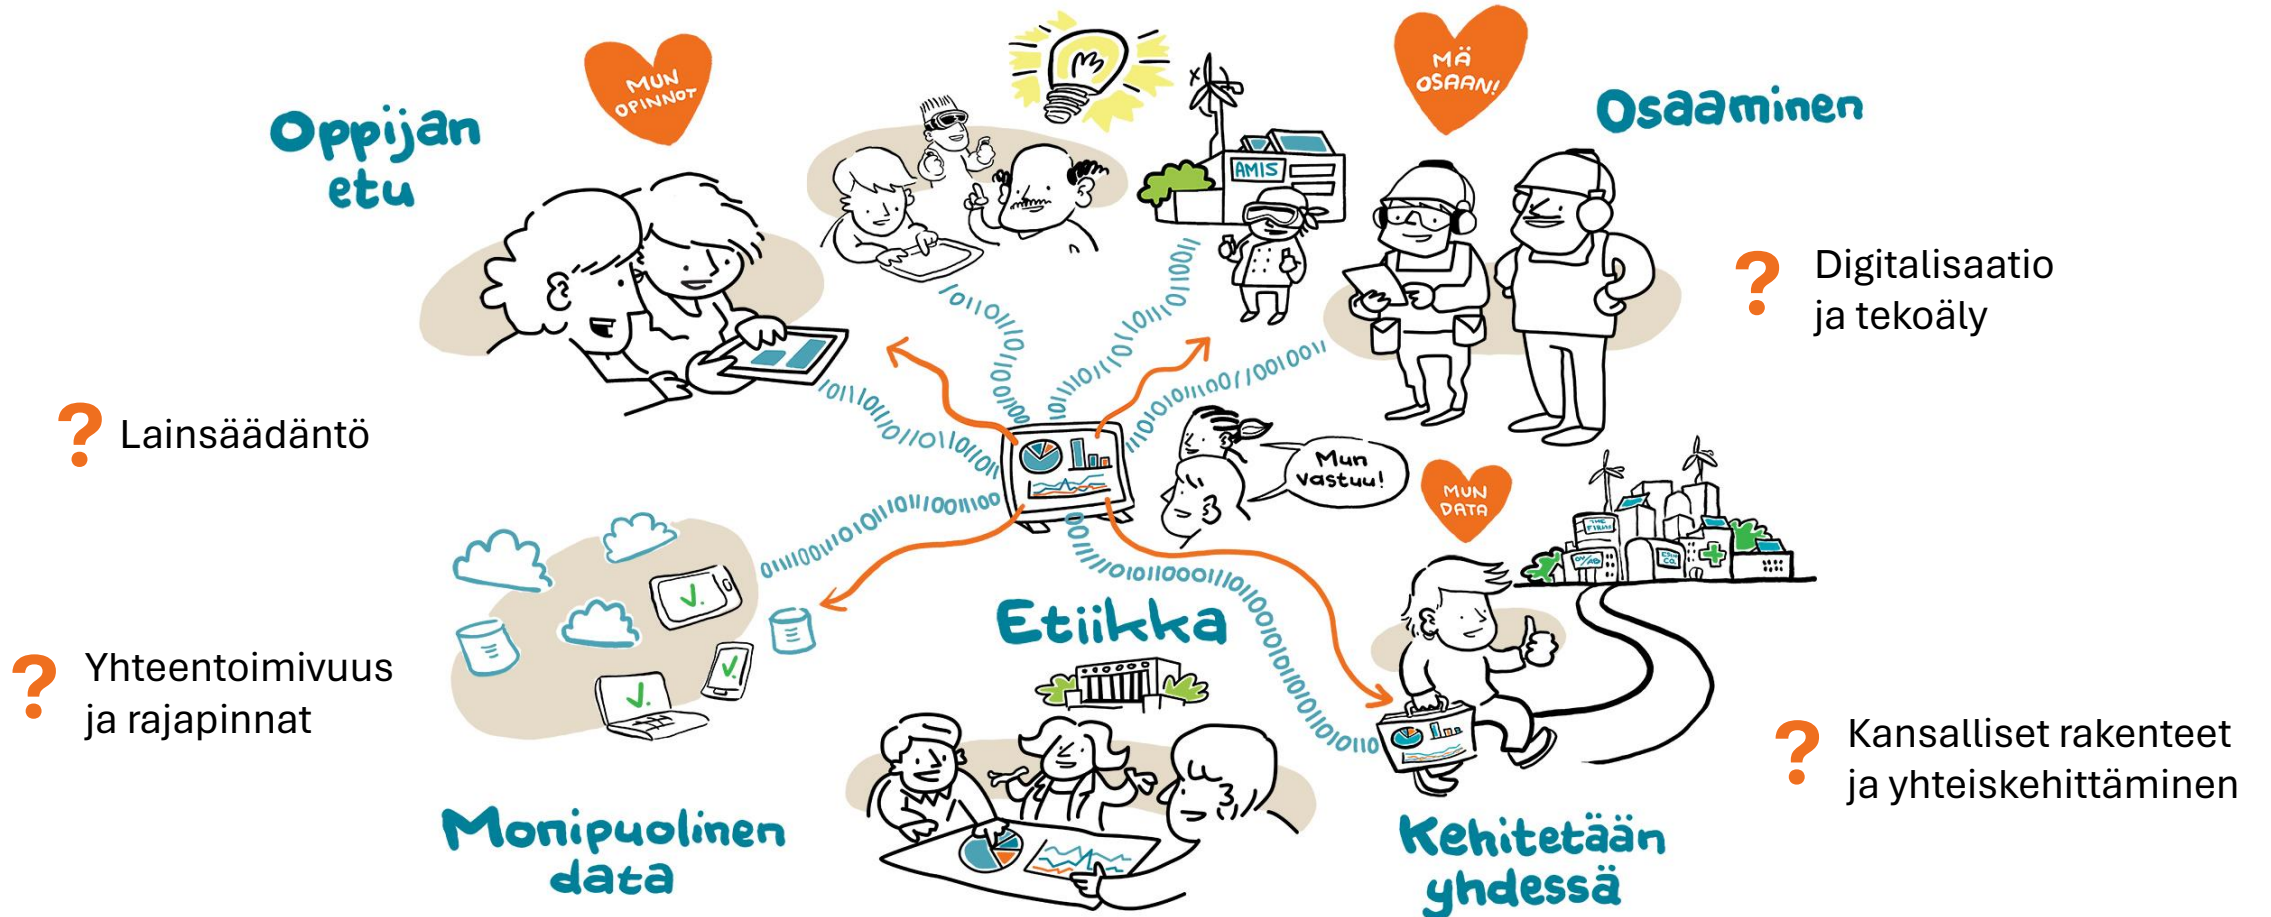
MUN OPINNOT

Oppijan etu

MÄ OSAAN!

Osaaminen

AMIS

? Digitalisaatio ja tekoäly

? Lainsäädäntö

Mun vastuu!

MUN DATA

Etiikka

? Yhteentoimivuus ja rajapinnat

? Kansalliset rakenteet ja yhteiskehittäminen

Monipuolinen data

Kehitetään yhdessä